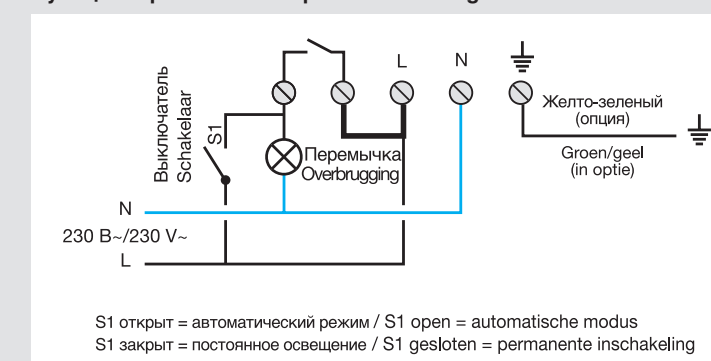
Выключатель
Schakelaar

S1

L

N

Перемычка
Overbrugging

Желто-зеленый
(опция)

Groen/geel
(in optie)

N

230 В~/230 V~

L

S1 открыт = автоматический режим / S1 open = automatische modus
S1 закрыт = постоянное освещение / S1 gesloten = permanente inschakeling